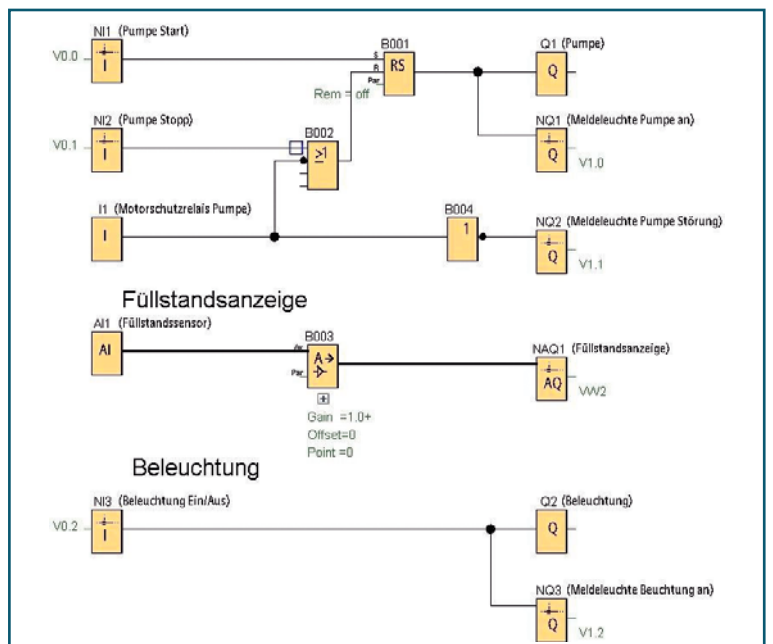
NI1 (Pumpe Start)

V0.0

I

B001

S

R

Par

RS

Rem = off

Q1 (Pumpe)

Q

NI2 (Pumpe Stopp)

V0.1

I

B002

≥1

NQ1 (Meldeleuchte Pumpe an)

Q

V1.0

I1 (Motorschutzrelais Pumpe)

I

B004

1

NQ2 (Meldeleuchte Pumpe Störung)

Q

V1.1

Füllstandsanzeige

AI1 (Füllstandssensor)

AI

B003

Ax

Par

A→

NAQ1 (Füllstandsanzeige)

AQ

VW2

Gain =1.0+

Offset=0

Point =0

Beleuchtung

NI3 (Beleuchtung Ein/Aus)

V0.2

I

Q2 (Beleuchtung)

Q

NQ3 (Meldeleuchte Beuchtung an)

Q

V1.2